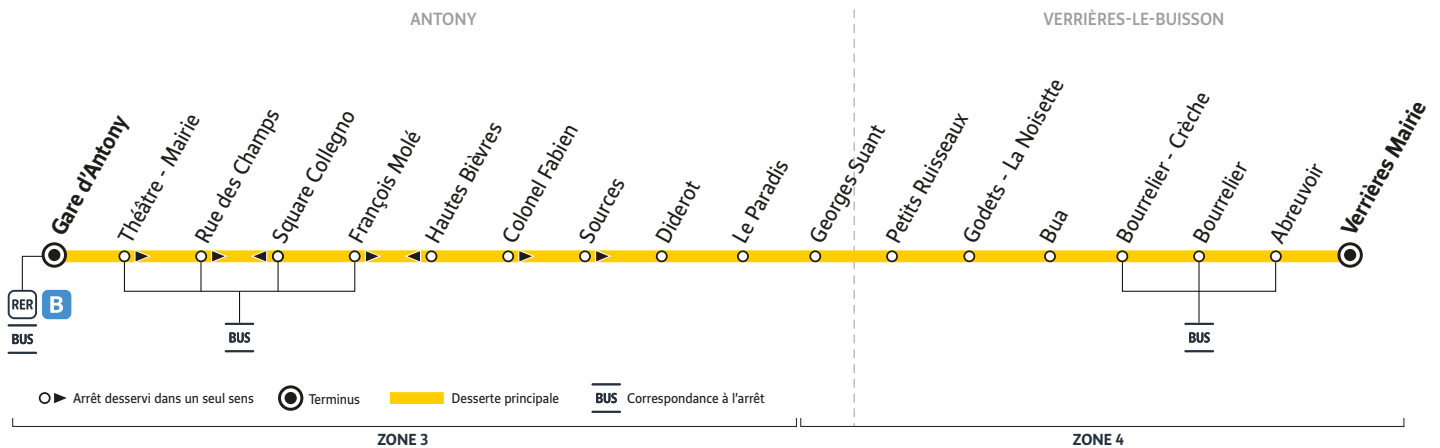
ANTONY

VERRIÈRES-LE-BUISSON

Gare d'Antony
Théâtre - Mairie
Rue des Champs
Square Collegno
François Molé
Hautes Bièvres
Colonel Fabien
Sources
Diderot
Le Paradis
Georges Suant
Petits Ruisseaux
Godets - La Noisette
Bua
Bourrelier - Crèche
Bourrelier
Abreuvoir
Verrières Mairie

RER B
BUS

BUS

BUS

Arrêt desservi dans un seul sens
Terminus
Desserte principale
BUS Correspondance à l'arrêt

ZONE 3
ZONE 4